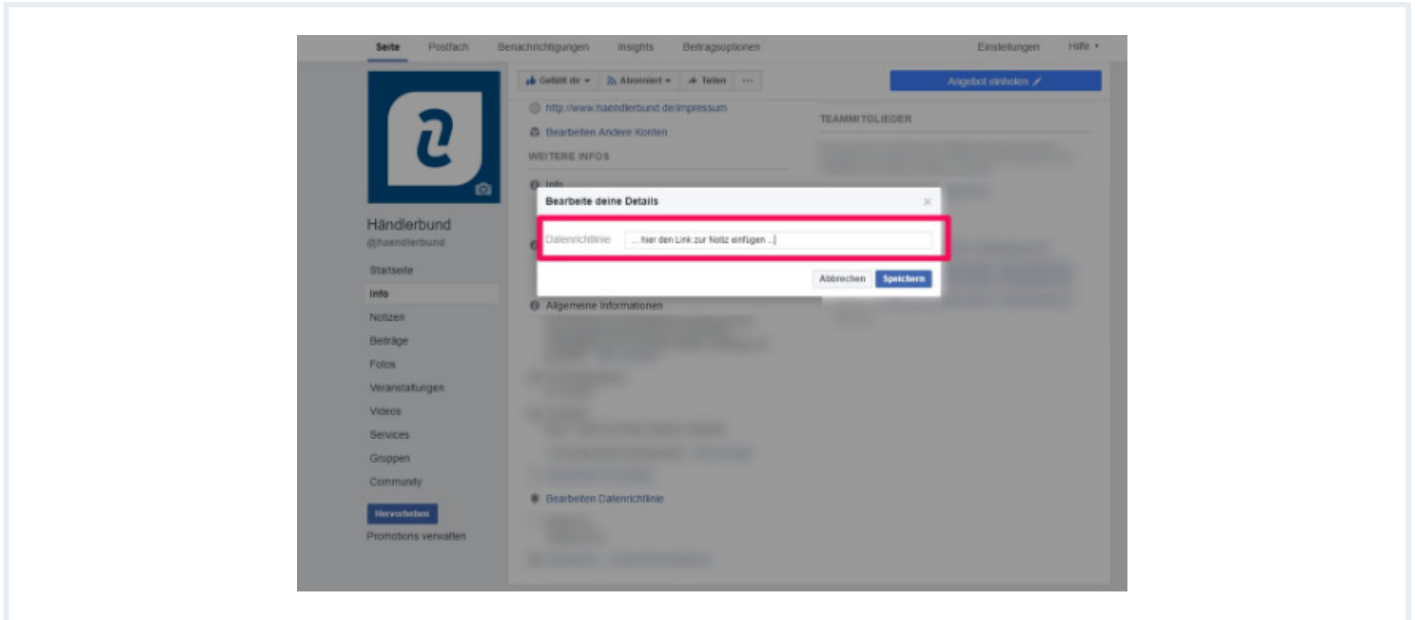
Seite Postfach Benachrichtigungen Insights Beitragsoptionen Einstellungen Hilfe ▾

Gefällt dir ▾ Abonniert ▾ Teilen ···

Angebot einholen

http://www.haendlerbund.de/impressum

Bearbeiten Andere Konten

WEITERE INFOS

Info

TEAMMITGLIEDER

Händlerbund
@haendlerbund

Startseite
Info
Notizen
Beiträge
Fotos
Veranstaltungen
Videos
Services
Gruppen
Community

Hervorheben
Promotions verwalten

Bearbeite deine Details

Datenrichtlinie ... hier den Link zur Notiz einfügen ...

Abbrechen Speichern

Allgemeine Informationen

Bearbeiten Datenrichtlinie